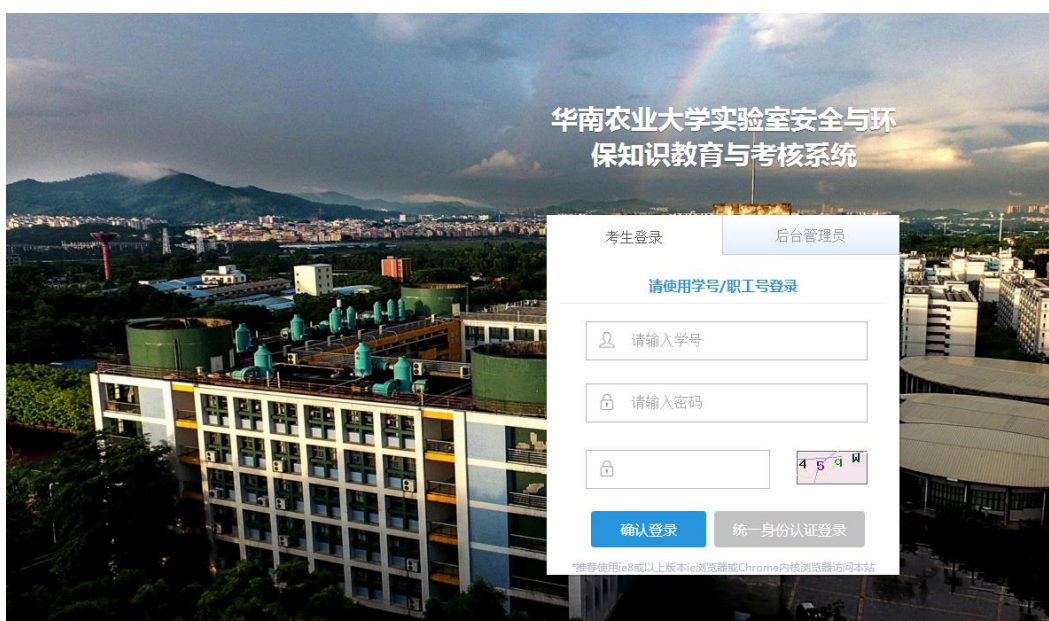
华南农业大学实验室安全与环保知识教育与考核系统

考生登录

后台管理员

请使用学号/职工号登录

请输入学号

请输入密码

4 5 9 W

确认登录

统一身份认证登录

*推荐使用ie8或以上版本ie浏览器或Chrome内核浏览器访问本站